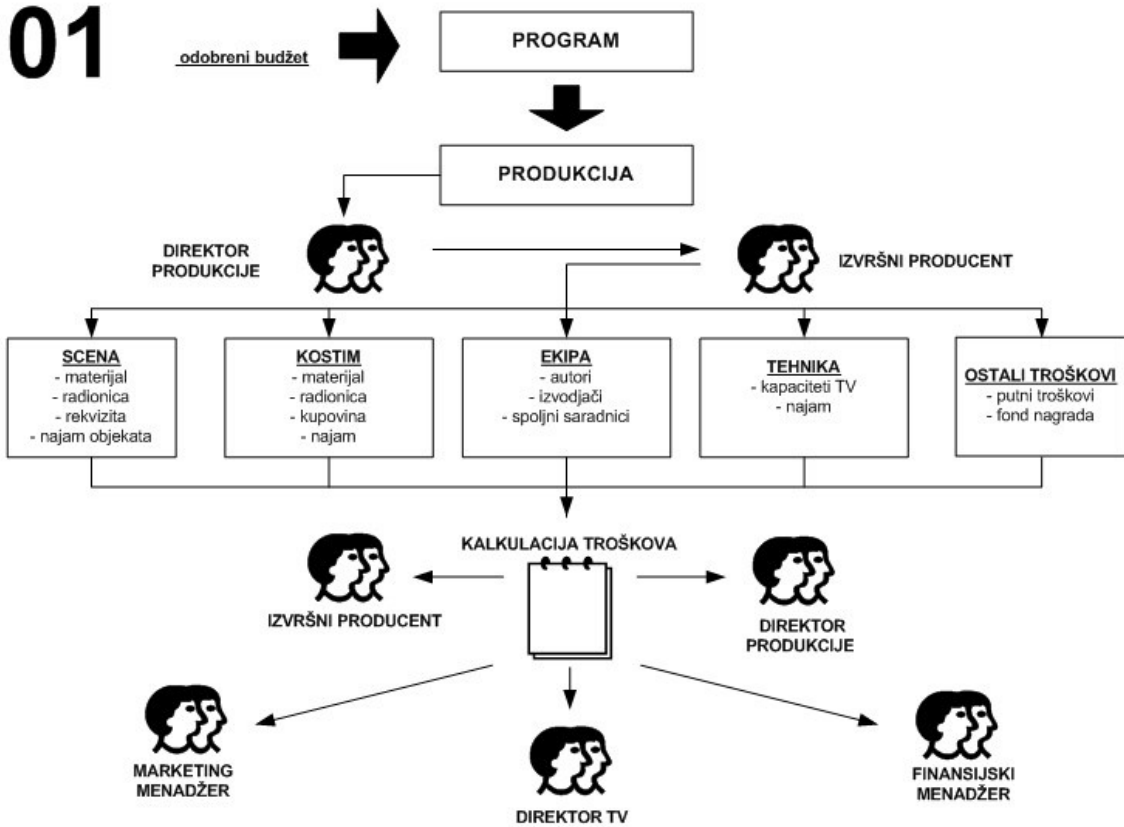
01

odobreni budžet

PROGRAM

PRODUKCIJA

DIREKTOR PRODUKCIJE

IZVRŠNI PRODUCENT

SCENA
- materijal
- radionica
- rekvizita
- najam objekata

KOSTIM
- materijal
- radionica
- kupovina
- najam

EKIPA
- autori
- izvodjači
- spoljni saradnici

TEHNIKA
- kapaciteti TV
- najam

OSTALI TROŠKOVI
- putni troškovi
- fond nagrada

KALKULACIJA TROŠKOVA

IZVRŠNI PRODUCENT

DIREKTOR PRODUKCIJE

MARKETING MENADŽER

DIREKTOR TV

FINANSIJSKI MENADŽER